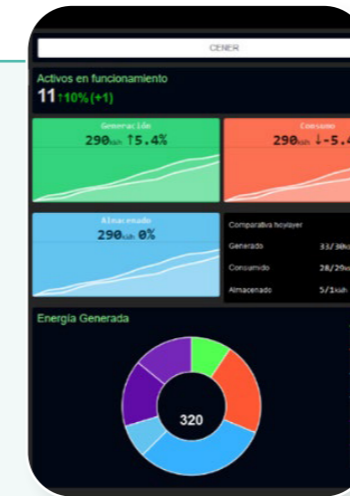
CENER

Activos en funcionamiento

11 ↑10%(+1)

Generación
290kWh ↑5.4%

Consumo
290kWh ↓-5.4

Almacenado
290kWh 0%

Comparativa hoy/ayer

| Generado | 33/30k |
|---|---|
| Consumido | 28/29k |
| Almacenado | 5/1kWh |

Energía Generada

320